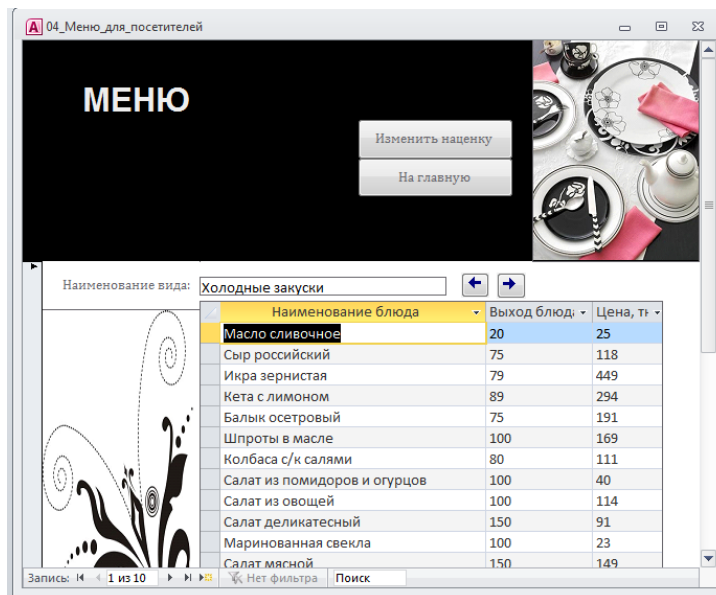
04_Меню_для_посетителей

МЕНЮ

Изменить наценку

На главную

Наименование вида: Холодные закуски

| Наименование блюда | Выход блюда | Цена, т |
|---|---|---|
| Масло сливочное | 20 | 25 |
| Сыр российский | 75 | 118 |
| Икра зернистая | 79 | 449 |
| Кета с лимоном | 89 | 294 |
| Балык осетровый | 75 | 191 |
| Шпроты в масле | 100 | 169 |
| Колбаса с/к салями | 80 | 111 |
| Салат из помидоров и огурцов | 100 | 40 |
| Салат из овощей | 100 | 114 |
| Салат деликатесный | 150 | 91 |
| Маринованная свекла | 100 | 23 |
| Салат мясной | 150 | 149 |

Запись: 1 из 10 Нет фильтра Поиск